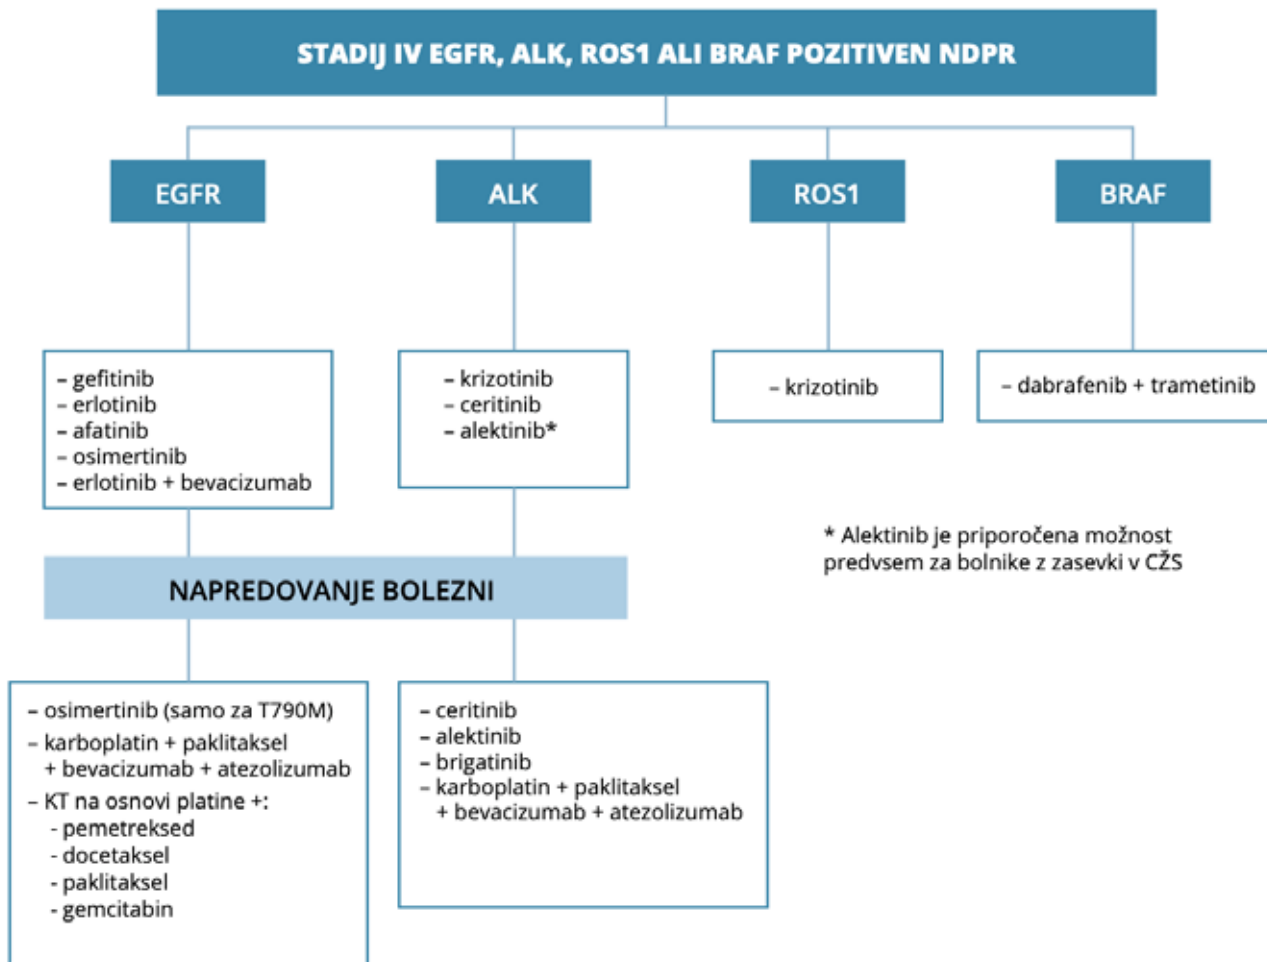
STADIJ IV EGFR, ALK, ROS1 ALI BRAF POZITIVEN NDPR

EGFR

ALK

ROS1

BRAF

– gefitinib
– erlotinib
– afatinib
– osimertinib
– erlotinib + bevacizumab

– krizotinib
– ceritinib
– alektinib*

– krizotinib

– dabrafenib + trametinib

* Alektinib je priporočena možnost predvsem za bolnike z zasevki v CŽS

NAPREDOVANJE BOLEZNI

– osimertinib (samo za T790M)
– karboplatin + paklitaksel + bevacizumab + atezolizumab
– KT na osnovi platine +:
- pemetreksed
- docetaksel
- paklitaksel
- gemcitabin

– ceritinib
– alektinib
– brigatinib
– karboplatin + paklitaksel + bevacizumab + atezolizumab